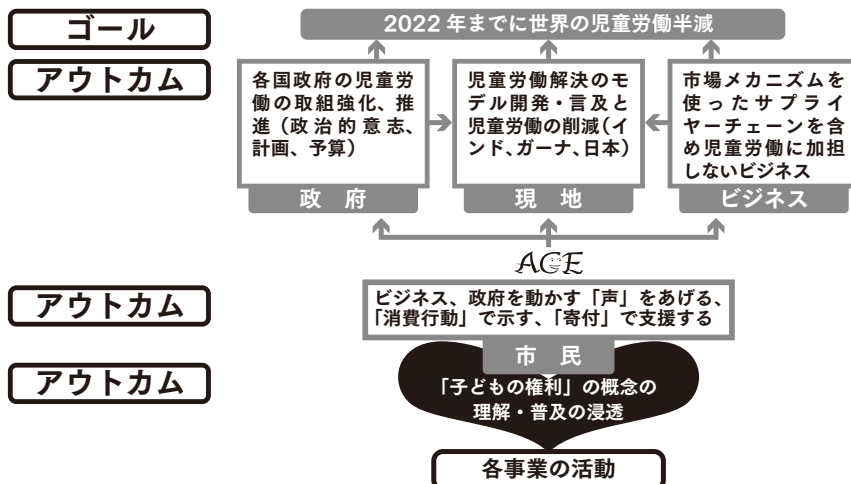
ゴール

2022年までに世界の児童労働半減

アウトカム

各国政府の児童労働の取組強化、推進（政治的意志、計画、予算）

政 府

児童労働解決のモデル開発・言及と児童労働の削減（インド、ガーナ、日本）

現 地

市場メカニズムを使ったサプライヤーチェーンを含め児童労働に加担しないビジネス

ビジネス

ACE

アウトカム

ビジネス、政府を動かす「声」をあげる、「消費行動」で示す、「寄付」で支援する

市 民

アウトカム

「子どもの権利」の概念の理解・普及の浸透

各事業の活動